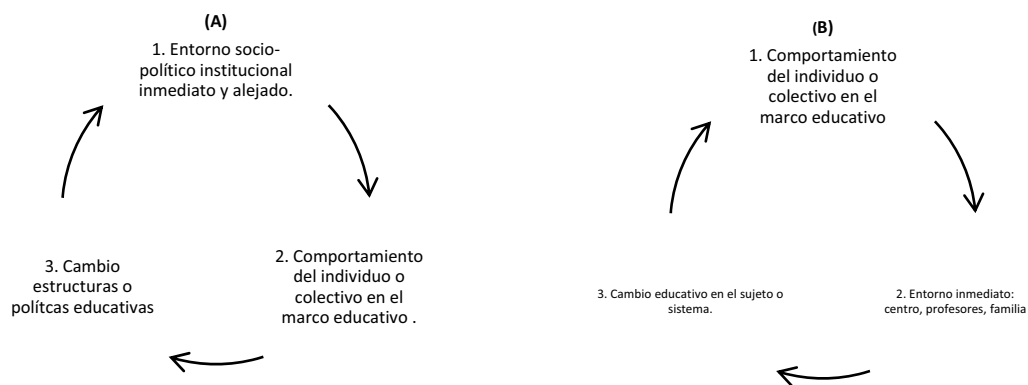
(A)

1. Entorno sociopolítico institucional inmediato y alejado.

2. Comportamiento del individuo o colectivo en el marco educativo .

3. Cambio estructuras o polítcas educativas

(B)

1. Comportamiento del individuo o colectivo en el marco educativo

2. Entorno inmediato: centro, profesores, familia

3. Cambio educativo en el sujeto o sistema.